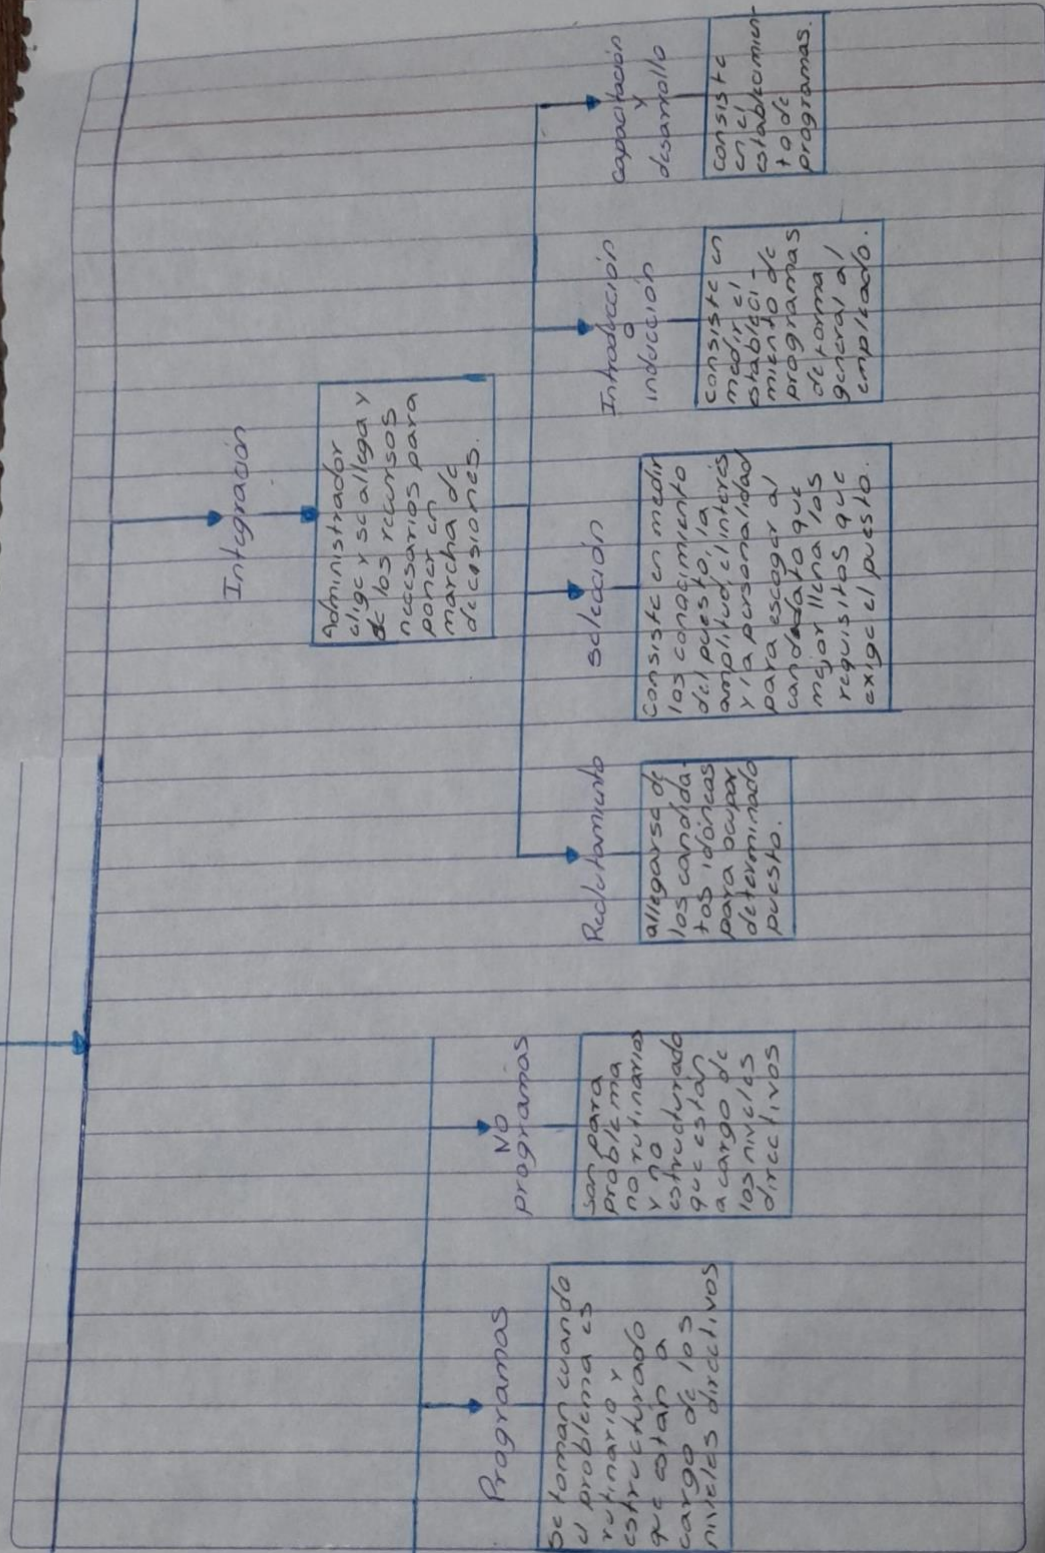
Integración

Administrador elige y se allega y de los recursos necesarios para poner en marcha decisiones.

Reclutamiento

allegarse de los candidatos idóneos para ocupar determinado puesto.

selección

Consiste en medir los conocimiento del puesto, la amplitud, el interés y la personalidad para escoger al candidato que mejor llena los requisitos que exige el puesto.

Introducción o inducción

consiste en medir el establecimiento de programas de forma general al empleado.

capacitación y desarrollo

consiste en el establecimiento de programas.

Programas

Se toman cuando el problema es rutinario y estructurado que están a cargo de los niveles directivos

No programas

son para problema no rutinarios y no estructurado que están a cargo de los niveles directivos